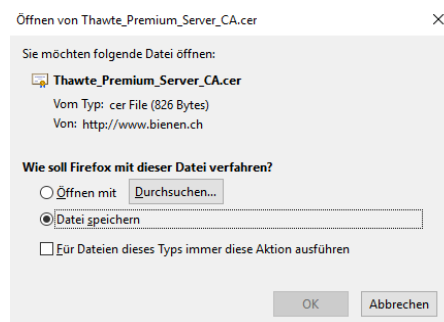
Öffnen von Thawte_Premium_Server_CA.cer

×

Sie möchten folgende Datei öffnen:

Thawte_Premium_Server_CA.cer

Vom Typ: cer File (826 Bytes)

Von: http://www.bienen.ch

Wie soll Firefox mit dieser Datei verfahren?

Öffnen mit Durchsuchen...

Datei speichern

Für Dateien dieses Typs immer diese Aktion ausführen

OK Abbrechen